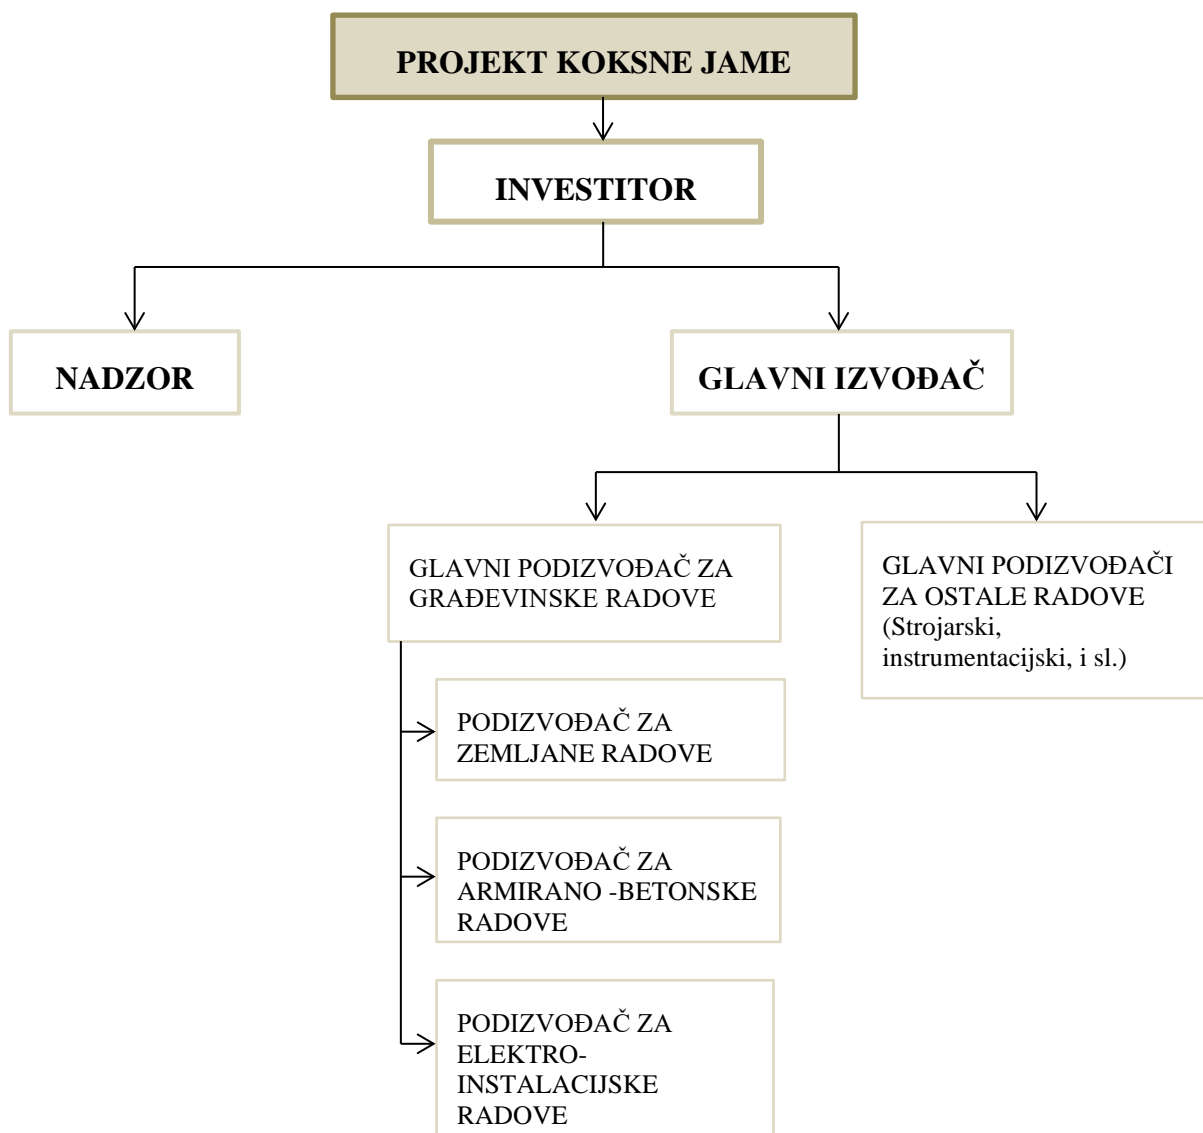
PROJEKT KOKSNE JAME

INVESTITOR

NADZOR

GLAVNI IZVOĐAČ

GLAVNI PODIZVOĐAČ ZA GRAĐEVINSKE RADOVE

GLAVNI PODIZVOĐAČI ZA OSTALE RADOVE (Strojarski, instrumentacijski, i sl.)

PODIZVOĐAČ ZA ZEMLJANE RADOVE

PODIZVOĐAČ ZA ARMIRANO -BETONSKE RADOVE

PODIZVOĐAČ ZA ELEKTRO-INSTALACIJSKE RADOVE